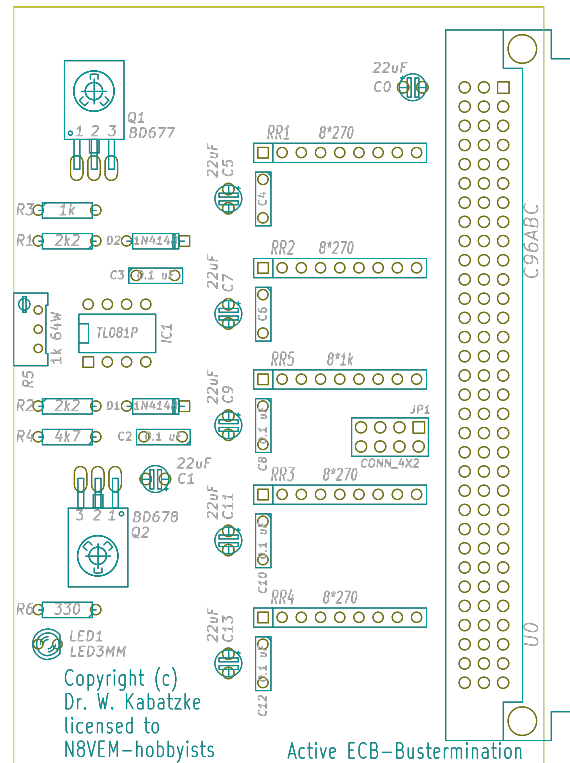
22uF
C0

Q1
BD677
1 2 3

RR1 8*270
22uF
C5
C4

R3 1k
R1 2k2 D2 1N414
C3 0.1 uF

RR2 8*270
22uF
C7
C6

C96ABC

TL081P
IC1
R5
1k 64W

RR5 8*1k
22uF
C9
C8 0.1 uF

R2 2k2 D1 1N414
R4 4k7 C2 0.1 uF

JP1
CONN_4X2

22uF
C1

RR3 8*270
22uF
C11
C10 0.1 uF

3 2 1
BD678
Q2

R6 330

RR4 8*270
22uF
C13
C12 0.1 uF

LED1
LED3MM

U0

Copyright (c)
Dr. W. Kabatzke
licensed to
N8VEM-hobbyists

Active ECB-Bustermination